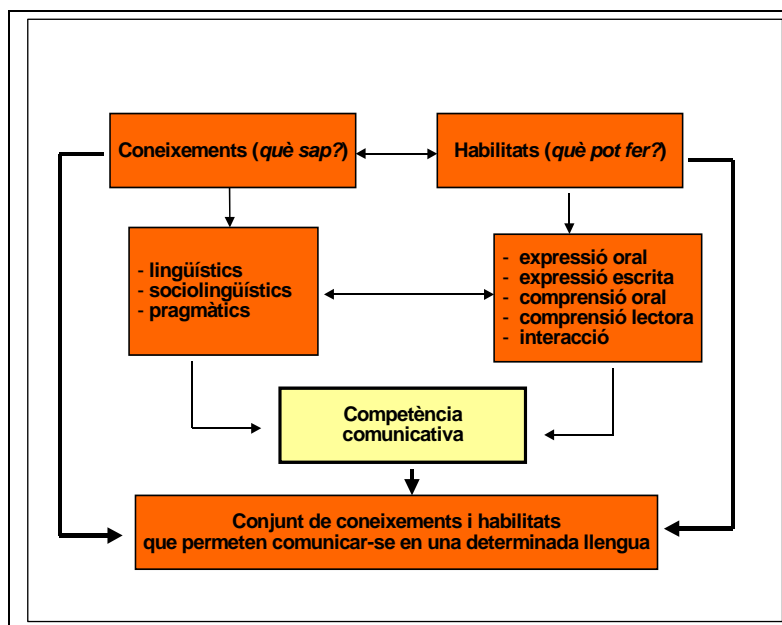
Coneixements (què sap?)

Habilitats (què pot fer?)

- lingüístics
- sociolingüístics
- pragmàtics

- expressió oral
- expressió escrita
- comprensió oral
- comprensió lectora
- interacció

Competència comunicativa

Conjunt de coneixements i habilitats que permeten comunicar-se en una determinada llengua